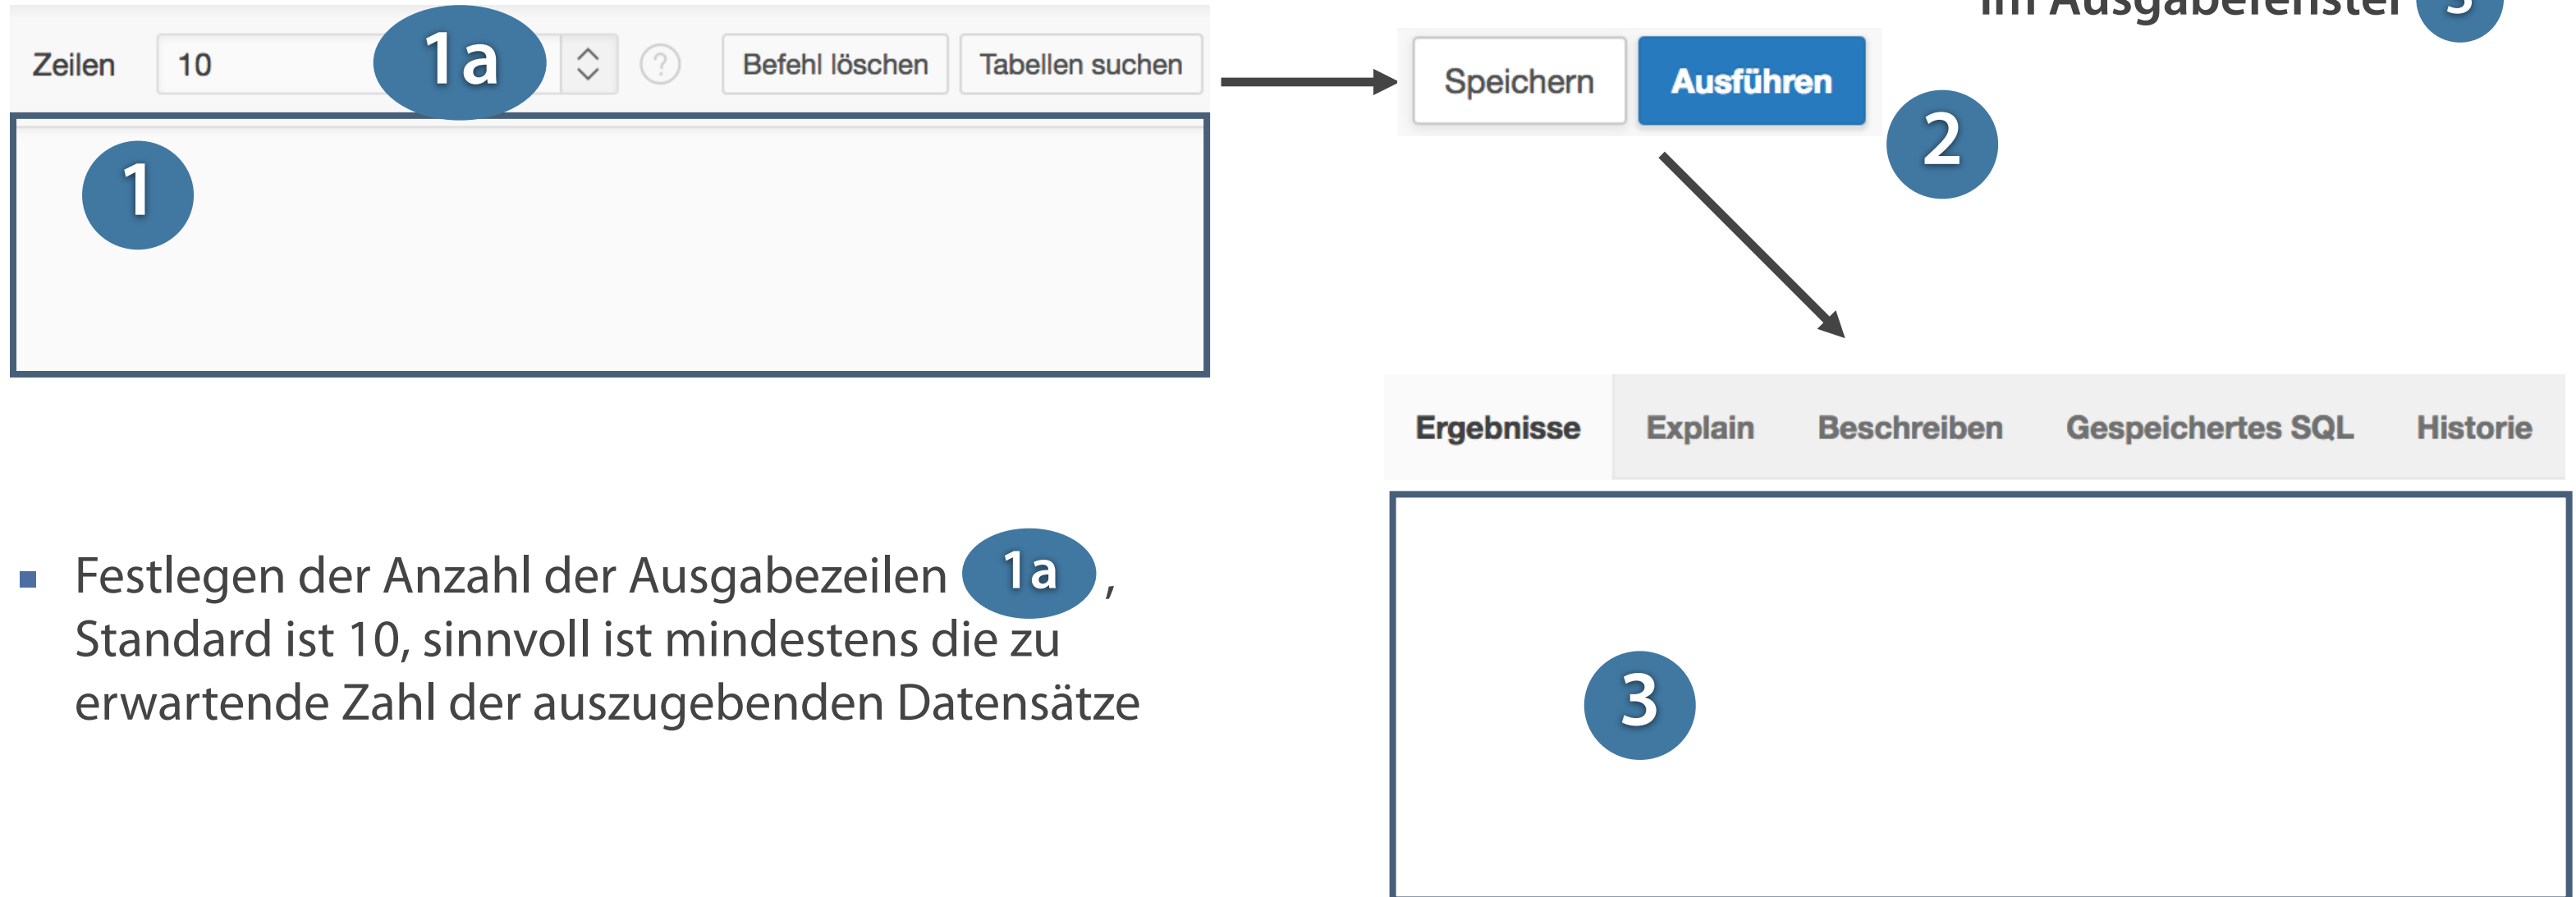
Zeilen 10 1a ? Befehl löschen Tabellen suchen

1

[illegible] Ausgabefenster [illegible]

Speichern Ausführen

2

Ergebnisse Explain Beschreiben Gespeichertes SQL Historie

3

▪ Festlegen der Anzahl der Ausgabezeilen 1a, Standard ist 10, sinnvoll ist mindestens die zu erwartende Zahl der auszugebenden Datensätze